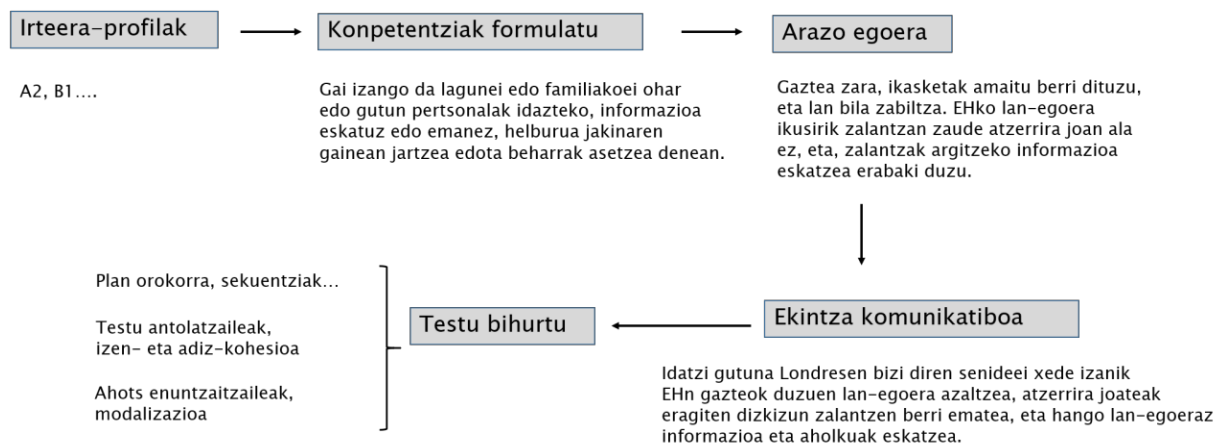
Irteera-profilak

A2, B1….

Konpetentziak formulatu

Gai izango da lagunei edo familiakoei ohar edo gutun pertsonalak idazteko, informazioa eskatuz edo emanez, helburua jakinaren gainean jartzea edota beharrak asetzea denean.

Arazo egoera

Gaztea zara, ikasketak amaitu berri dituzu, eta lan bila zabiltza. EHko lan-egoera ikusirik zalantzan zaude atzerrira joan ala ez, eta, zalantzak argitzeko informazioa eskatzea erabaki duzu.

Ekintza komunikatiboa

Idatzi gutuna Londresen bizi diren senideei xede izanik EHn gazteok duzuen lan-egoera azaltzea, atzerrira joateak eragiten dizkizun zalantzen berri ematea, eta hango lan-egoeraz informazioa eta aholkuak eskatzea.

Testu bihurtu

Plan orokorra, sekuentziak…

Testu antolatzaileak, izen- eta adiz-kohesioa

Ahots enuntzaitzaileak, modalizazioa